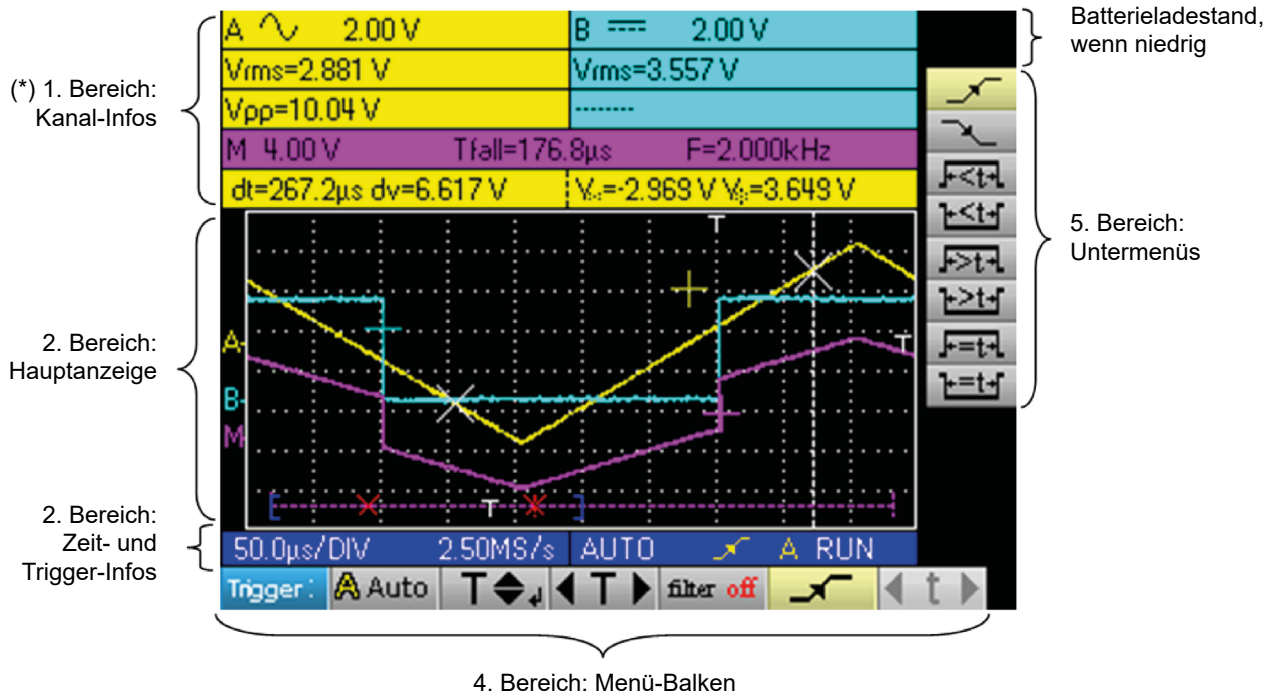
(*) 1. Bereich: Kanal-Infos

A 2.00 V | B 2.00 V
Vrms=2.881 V | Vrms=3.557 V
Vpp=10.04 V | --------
M 4.00 V Tfall=176.8µs F=2.000kHz
dt=267.2µs dv=6.617 V | V=-2.969 V V=3.649 V

Batterieladestand, wenn niedrig

5. Bereich: Untermenüs

2. Bereich: Hauptanzeige

A
B
M
T
T
T

2. Bereich: Zeit- und Trigger-Infos

50.0µs/DIV 2.50MS/s AUTO A RUN

Trigger: Auto filter off t

4. Bereich: Menü-Balken